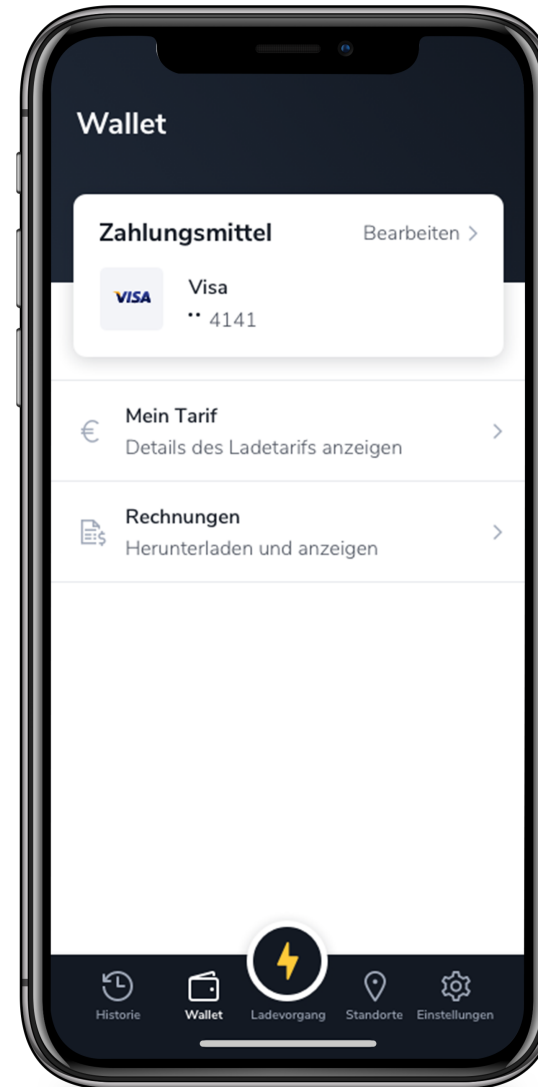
Wallet

Zahlungsmittel

Bearbeiten >

VISA

Visa

•• 4141

€

Mein Tarif

Details des Ladetarifs anzeigen

>

Rechnungen

Herunterladen und anzeigen

>

Historie

Wallet

Ladevorgang

Standorte

Einstellungen